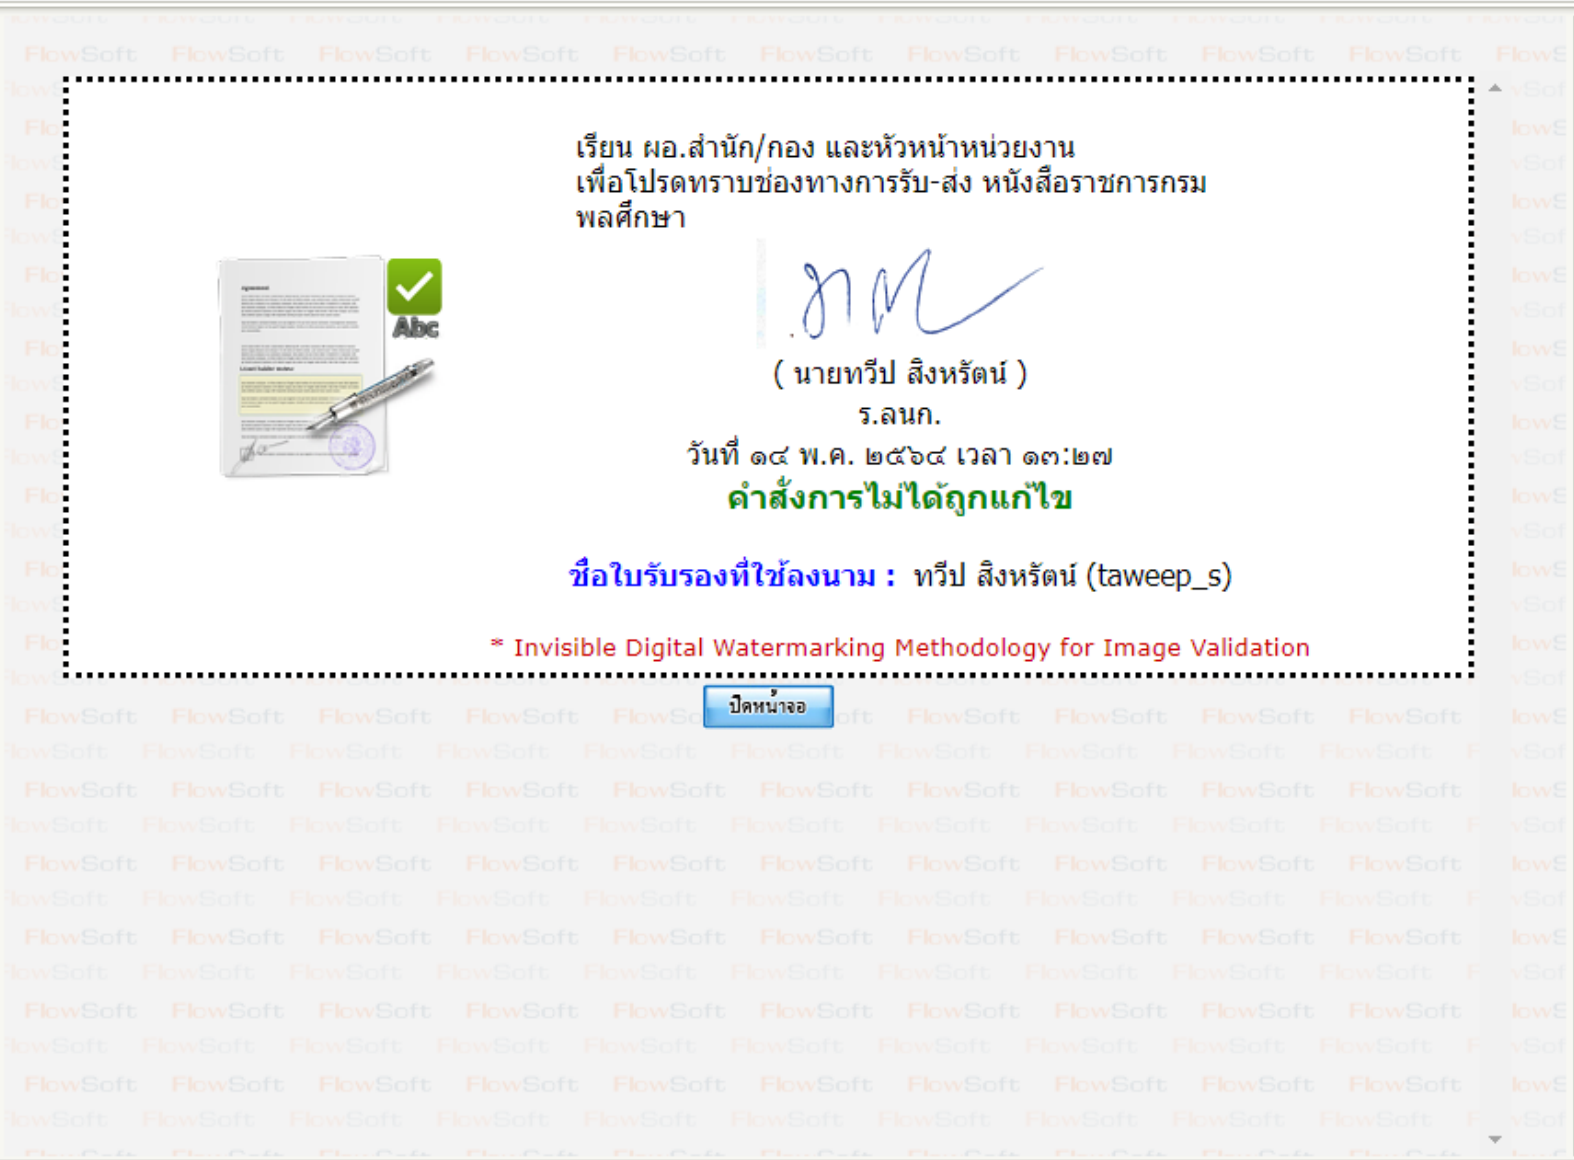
เรียน ผอ.สำนัก/กอง และหัวหน้าหน่วยงาน
เพื่อโปรดทราบช่องทางการรับ-ส่ง หนังสือราชการกรมพลศึกษา

Abc

( นายทวีป สิงหรัตน์ )
ร.ลนก.
วันที่ ๑๔ พ.ค. ๒๕๖๔ เวลา ๑๓:๒๗
คำสั่งการไม่ได้ถูกแก้ไข

ชื่อใบรับรองที่ใช้ลงนาม : ทวีป สิงหรัตน์ (taweep_s)

* Invisible Digital Watermarking Methodology for Image Validation

ปิดหน้าจอ